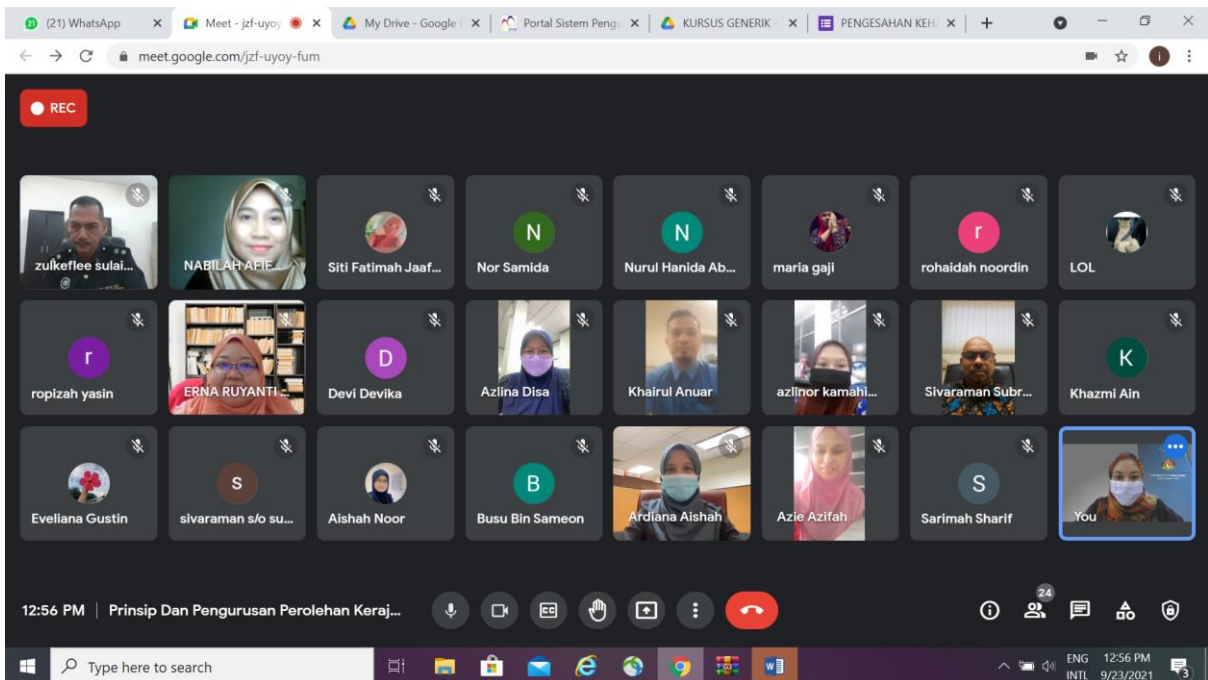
(21) WhatsApp
Meet - jzf-uyoy
My Drive - Google
Portal Sistem Pengu
KURSUS GENERIK
PENGESAHAN KEH
meet.google.com/jzf-uyoy-fum

REC

zulkeflee sulai...
NABILAH AFIF...
Siti Fatimah Jaaf...
N
Nor Samida
N
Nurul Hanida Ab...
maria gaji
r
rohaidah noordin
LOL

r
ropizah yasin
ERNA RUYANTI...
D
Devi Devika
Azlina Disa
Khairul Anuar
azlinor kamahi...
Sivaraman Subr...
K
Khazmi Ain

Eveliana Gustin
s
sivaraman s/o su...
Aishah Noor
B
Busu Bin Sameon
Ardiana Aishah
Azie Azifah
S
Sarimah Sharif
You

12:56 PM | Prinsip Dan Pengurusan Perolehan Keraj...
24

Type here to search
ENG INTL
12:56 PM 9/23/2021
3